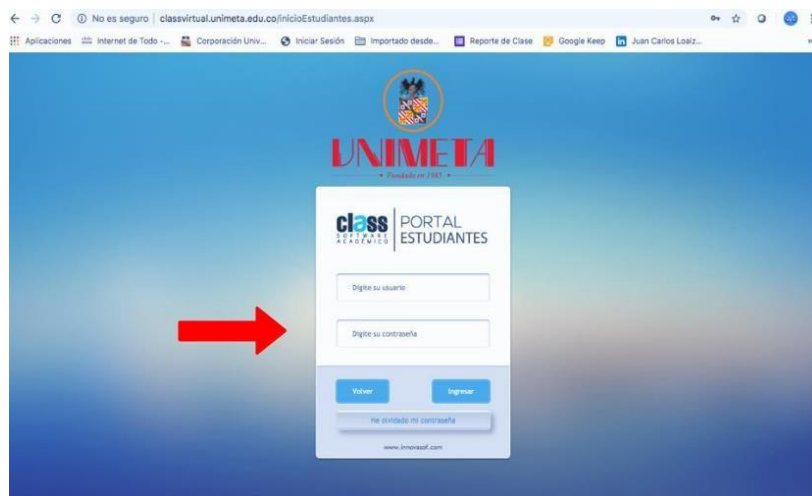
No es seguro | classvirtual.unimeta.edu.co/inicioEstudiantes.aspx

Aplicaciones Internet de Todo -... Corporación Univ... Iniciar Sesión Importado desde... Reporte de Clase Google Keep Juan Carlos Loaiz...

UNIMETA
• Fundada en 1985 •

class SOFTWARE ACADÉMICO | PORTAL ESTUDIANTES

Digite su usuario

Digite su contraseña

Volver

Ingresar

He olvidado mi contraseña

www.innovasof.com